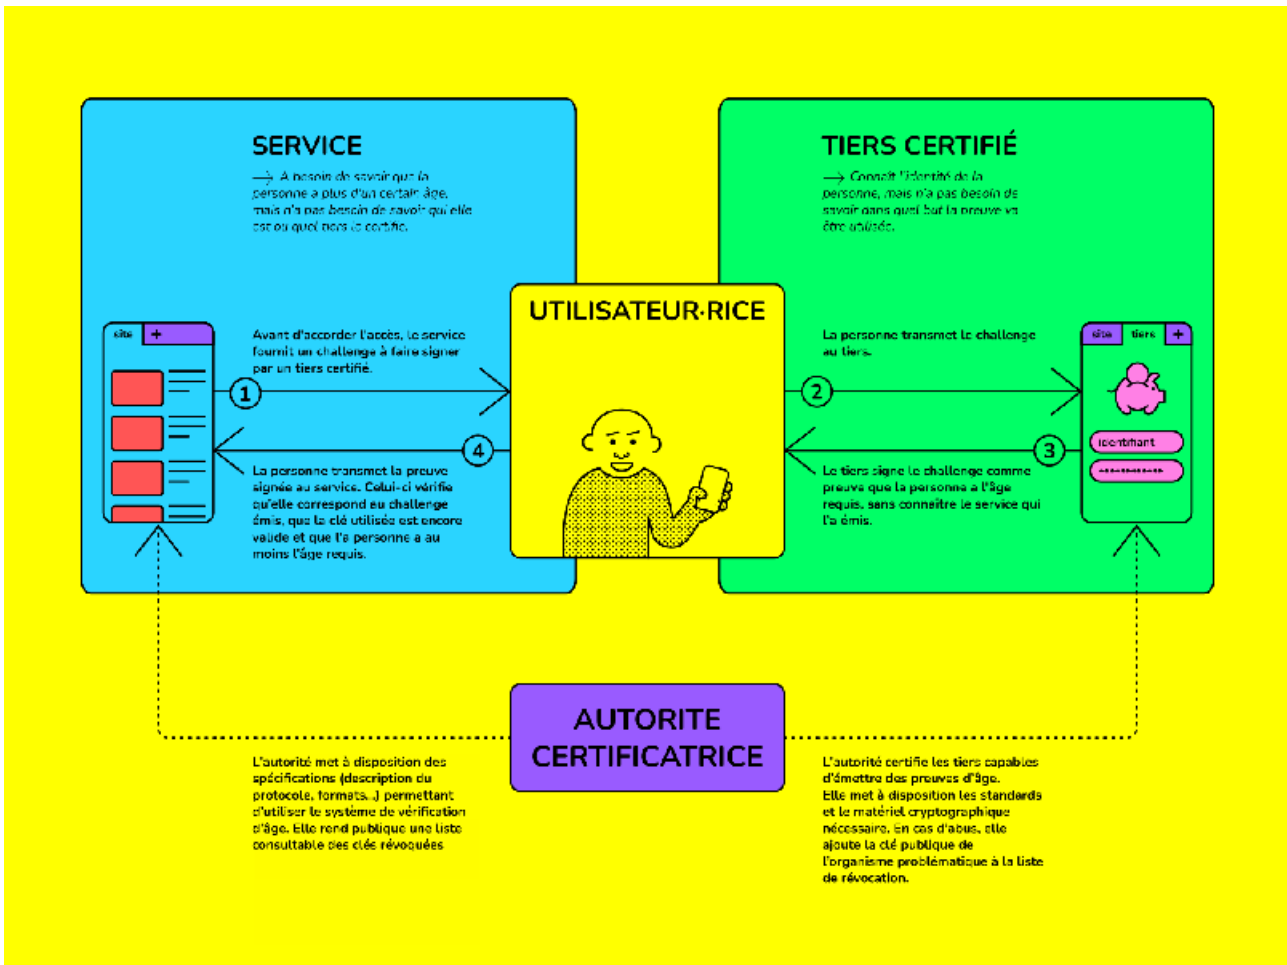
SERVICE

→ A besoin de savoir que la personne a plus d'un certain âge, mais n'a pas besoin de savoir qui elle est ou quel tiers la certifie.

TIERS CERTIFIÉ

→ Connaît l'identité de la personne, mais n'a pas besoin de savoir dans quel but la preuve va être utilisée.

UTILISATEUR·RICE

site +

Avant d'accorder l'accès, le service fournit un challenge à faire signer par un tiers certifié.

1

La personne transmet le challenge au tiers.

2

site tiers +

identifiant

3

4

La personne transmet la preuve signée au service. Celui-ci vérifie qu'elle correspond au challenge émis, que la clé utilisée est encore valide et que la personne a au moins l'âge requis.

Le tiers signe le challenge comme preuve que la personne a l'âge requis, sans connaître le service qui l'a émis.

AUTORITE CERTIFICATRICE

L'autorité met à disposition des spécifications (description du protocole, formats...) permettant d'utiliser le système de vérification d'âge. Elle rend publique une liste consultable des clés révoquées

L'autorité certifie les tiers capables d'émettre des preuves d'âge. Elle met à disposition les standards et le matériel cryptographique nécessaire. En cas d'abus, elle ajoute la clé publique de l'organisme problématique à la liste de révocation.